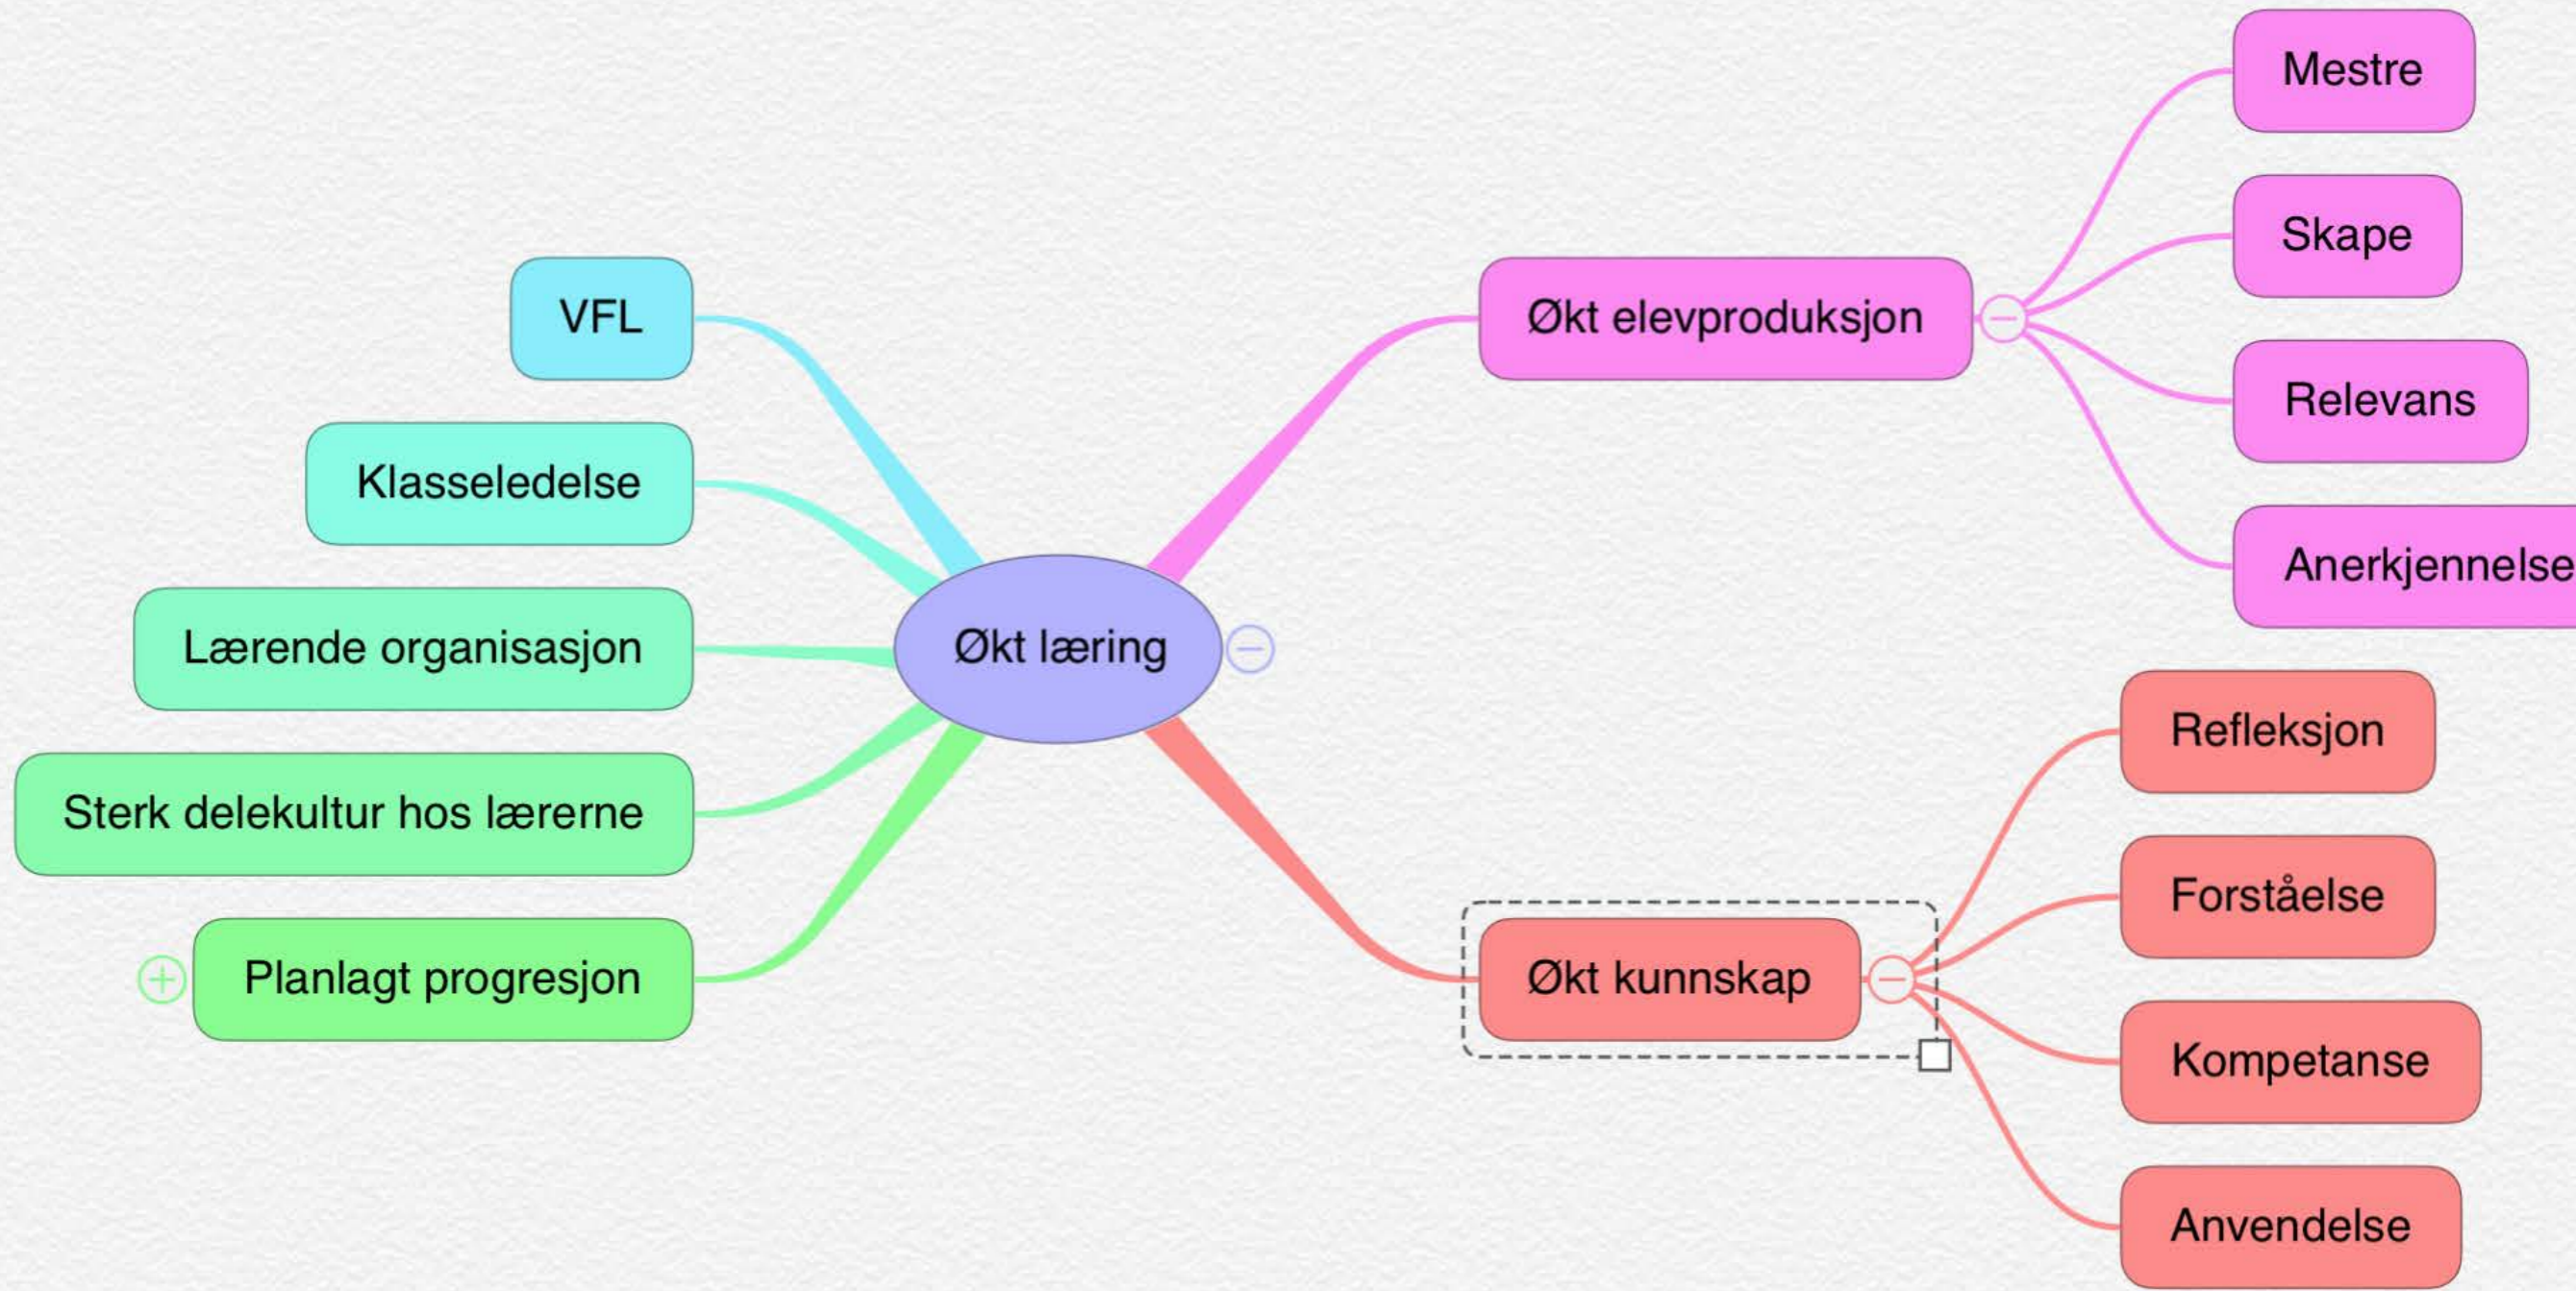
Økt læring

VFL

Klasseledelse

Lærende organisasjon

Sterk delekultur hos lærerne

Planlagt progresjon

Økt elevproduksjon

Mestre

Skape

Relevans

Anerkjennelse

Økt kunnskap

Refleksjon

Forståelse

Kompetanse

Anvendelse